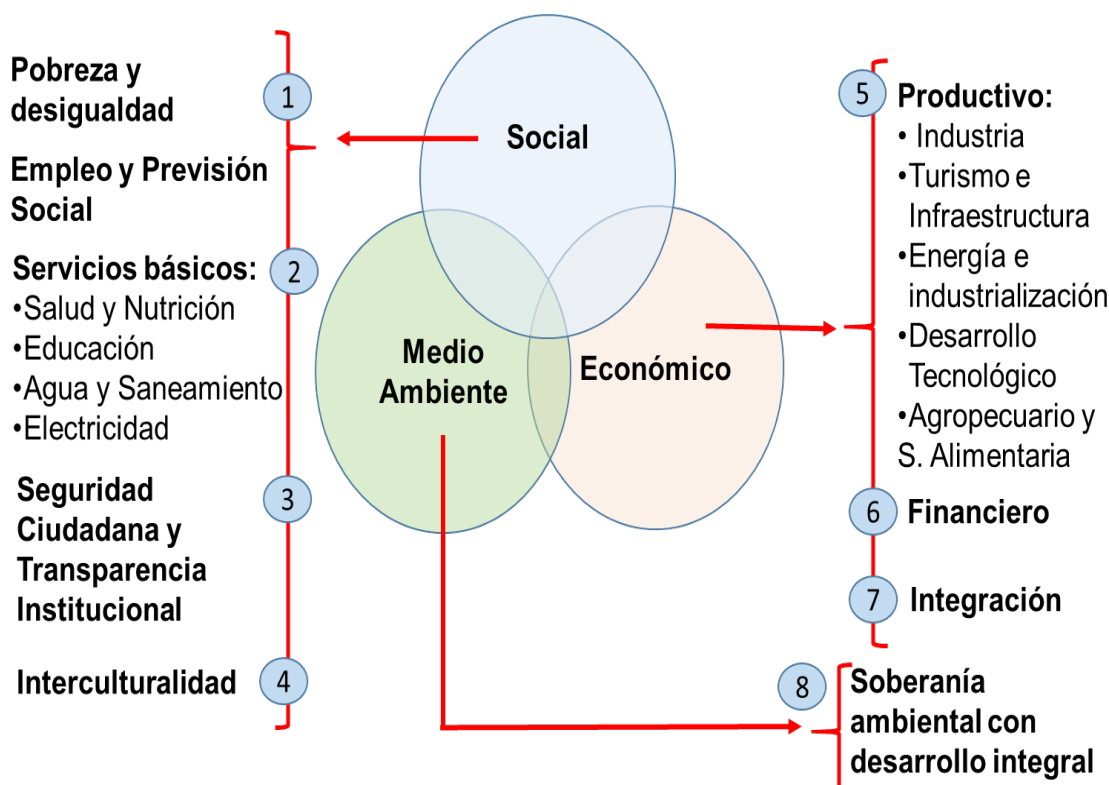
Pobreza y desigualdad
1
Empleo y Previsión Social
Servicios básicos:
2
•Salud y Nutrición
•Educación
•Agua y Saneamiento
•Electricidad
Seguridad Ciudadana y Transparencia Institucional
3
Interculturalidad
4

Social
Medio Ambiente
Económico

5
Productivo:
• Industria
•Turismo e Infraestructura
•Energía e industrialización
•Desarrollo Tecnológico
•Agropecuario y S. Alimentaria
6
Financiero
7
Integración
8
Soberanía ambiental con desarrollo integral